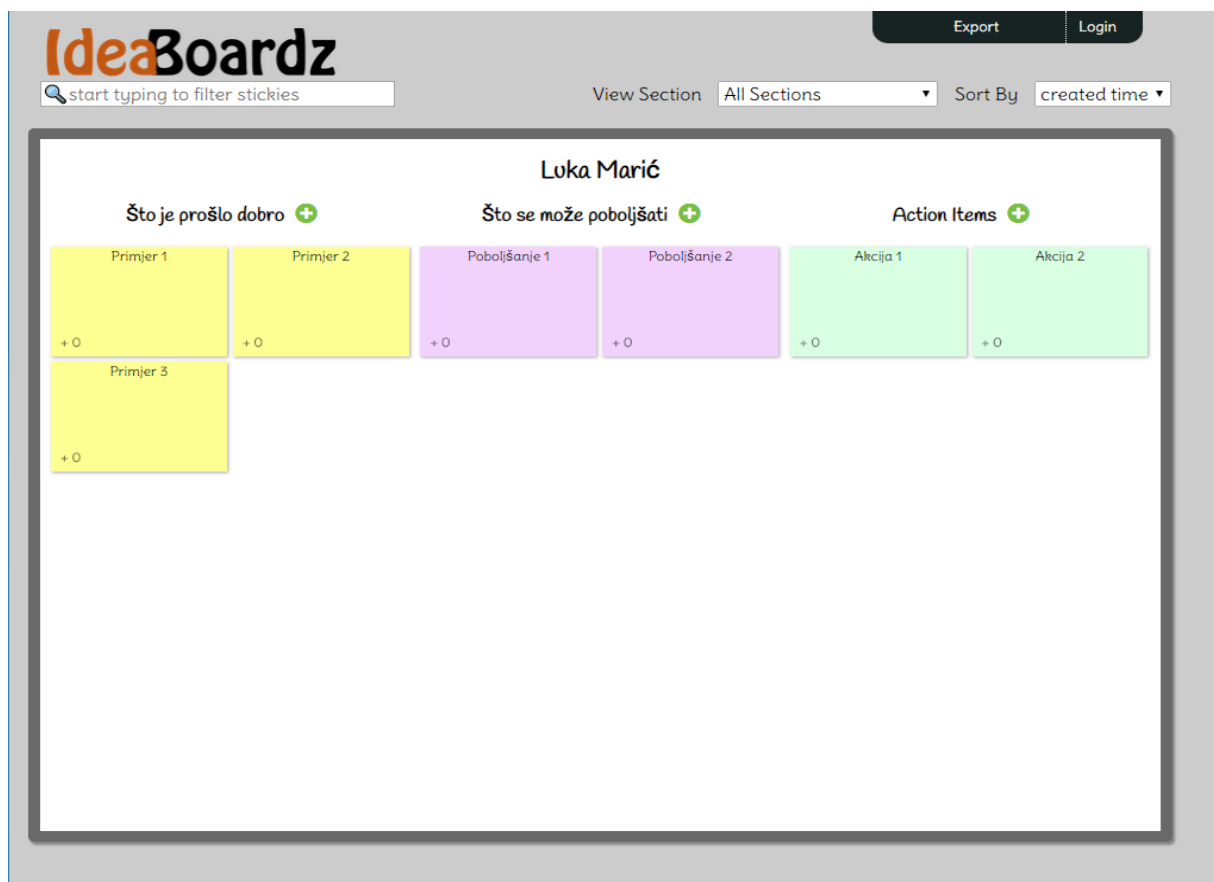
IdeaBoardz

Export Login

start typing to filter stickies

View Section All Sections

Sort By created time

Luka Marić

Što je prošlo dobro

Što se može poboljšati

Action Items

Primjer 1
+ 0

Primjer 2
+ 0

Primjer 3
+ 0

Poboljšanje 1
+ 0

Poboljšanje 2
+ 0

Akcija 1
+ 0

Akcija 2
+ 0